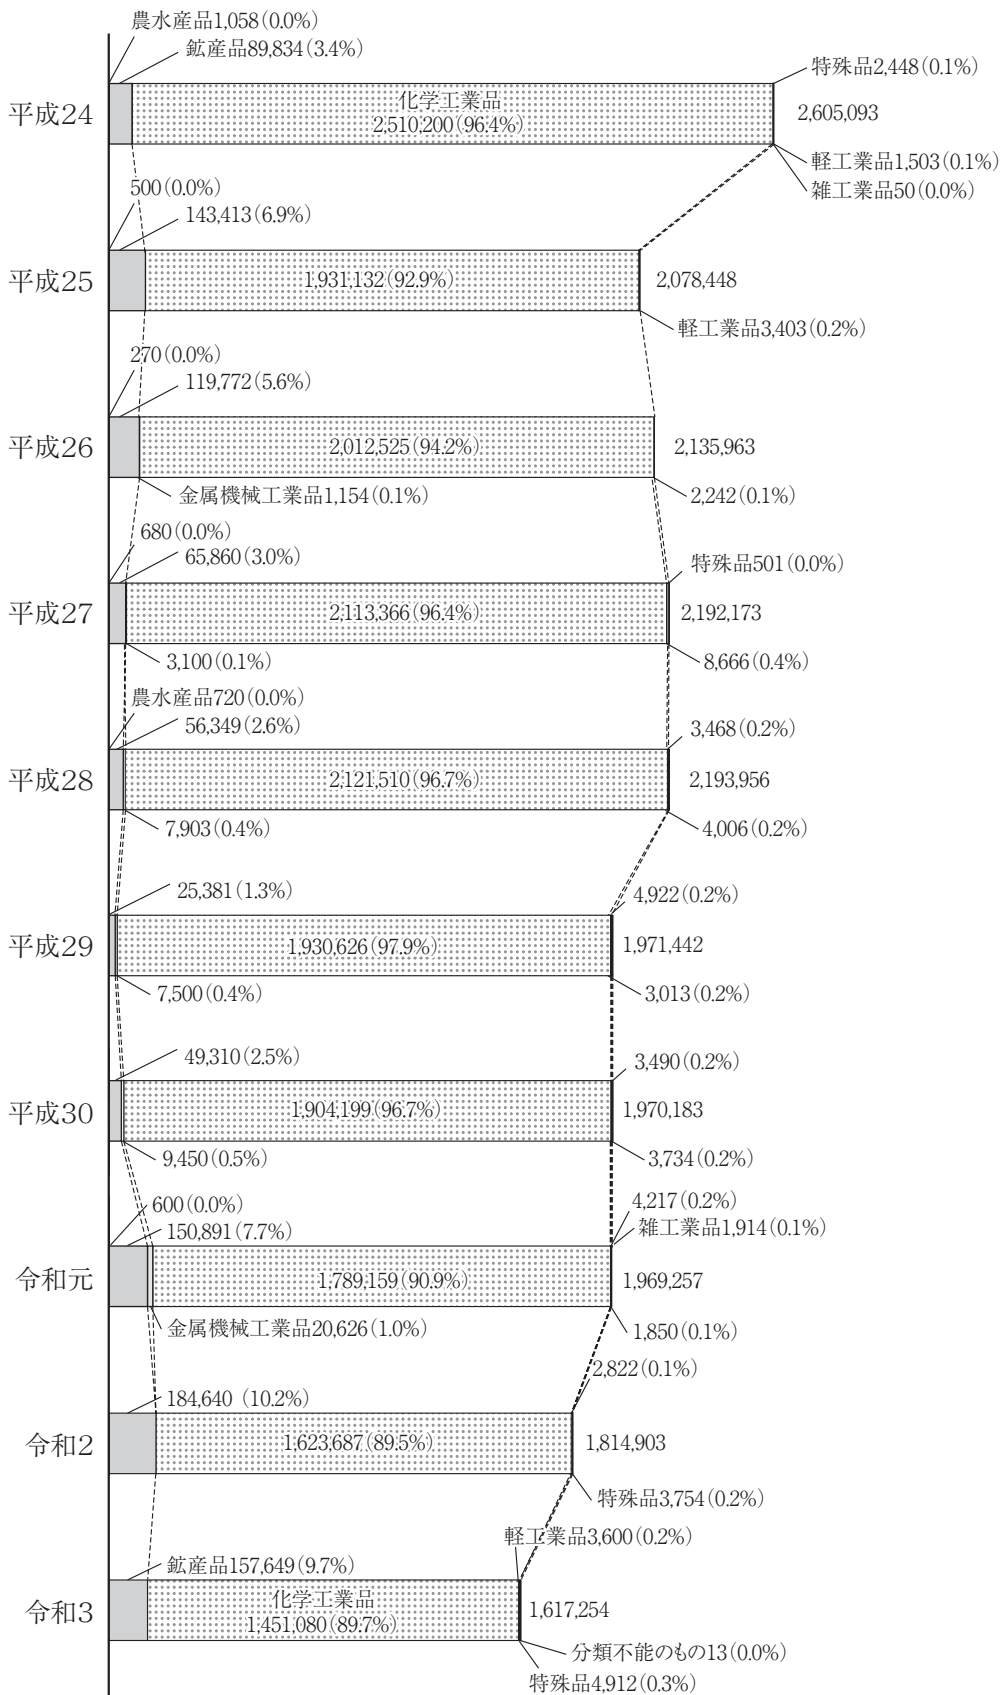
農水産品1,058(0.0%)
鉱産品89,834(3.4%)
特殊品2,448(0.1%)
平成24
化学工業品
2,510,200(96.4%)
2,605,093
軽工業品1,503(0.1%)
雑工業品50(0.0%)

500(0.0%)
143,413(6.9%)
平成25
1,931,132(92.9%)
2,078,448
軽工業品3,403(0.2%)

270(0.0%)
119,772(5.6%)
平成26
2,012,525(94.2%)
2,135,963
金属機械工業品1,154(0.1%)
2,242(0.1%)

680(0.0%)
65,860(3.0%)
特殊品501(0.0%)
平成27
2,113,366(96.4%)
2,192,173
3,100(0.1%)
8,666(0.4%)

農水産品720(0.0%)
56,349(2.6%)
3,468(0.2%)
平成28
2,121,510(96.7%)
2,193,956
7,903(0.4%)
4,006(0.2%)

25,381(1.3%)
4,922(0.2%)
平成29
1,930,626(97.9%)
1,971,442
7,500(0.4%)
3,013(0.2%)

49,310(2.5%)
3,490(0.2%)
平成30
1,904,199(96.7%)
1,970,183
9,450(0.5%)
3,734(0.2%)

600(0.0%)
4,217(0.2%)
150,891(7.7%)
雑工業品1,914(0.1%)
令和元
1,789,159(90.9%)
1,969,257
金属機械工業品20,626(1.0%)
1,850(0.1%)

2,822(0.1%)
184,640 (10.2%)
令和2
1,623,687(89.5%)
1,814,903
特殊品3,754(0.2%)

軽工業品3,600(0.2%)
鉱産品157,649(9.7%)
令和3
化学工業品
1,451,080(89.7%)
1,617,254
分類不能のもの13(0.0%)
特殊品4,912(0.3%)